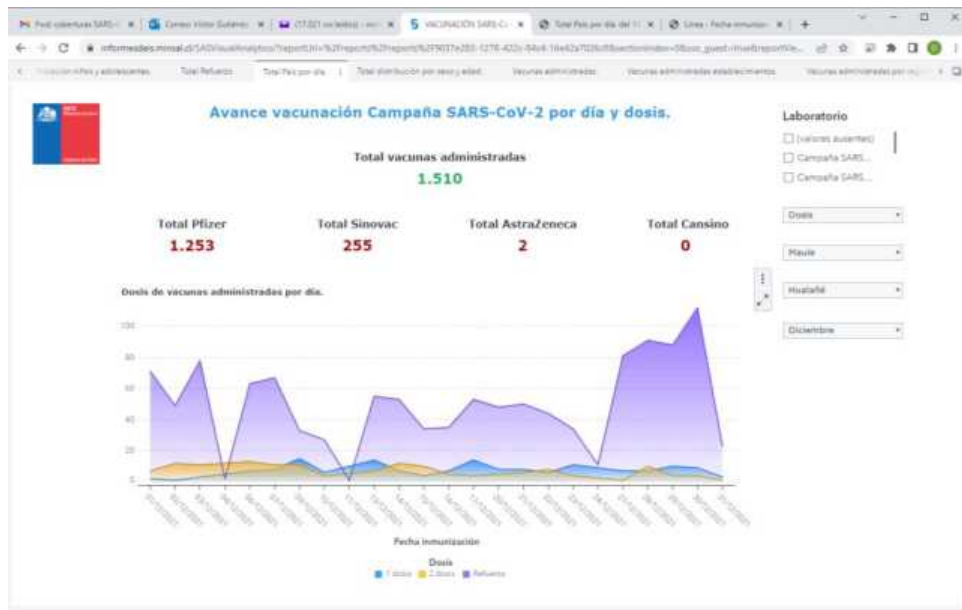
Avance vacunación Campaña SARS-CoV-2 por día y dosis.

Total vacunas administradas
1.510

Total Pfizer
1.253

Total Sinovac
255

Total AstraZeneca
2

Total Cansino
0

Dosis de vacunas administradas por día.

100
80
60
40
20
0

Fecha inmunización

Dosis
1 dosis 2 dosis Refuerzo

Laboratorio
(valores ausentes)
Campaña SARS...
Campaña SARS...

Dosis
Maule
Hualañé
Diciembre

Total Refuerzo
Total País por día
Total distribución por sexo y edad
Vacunas administradas
Vacunas administradas establecimientos